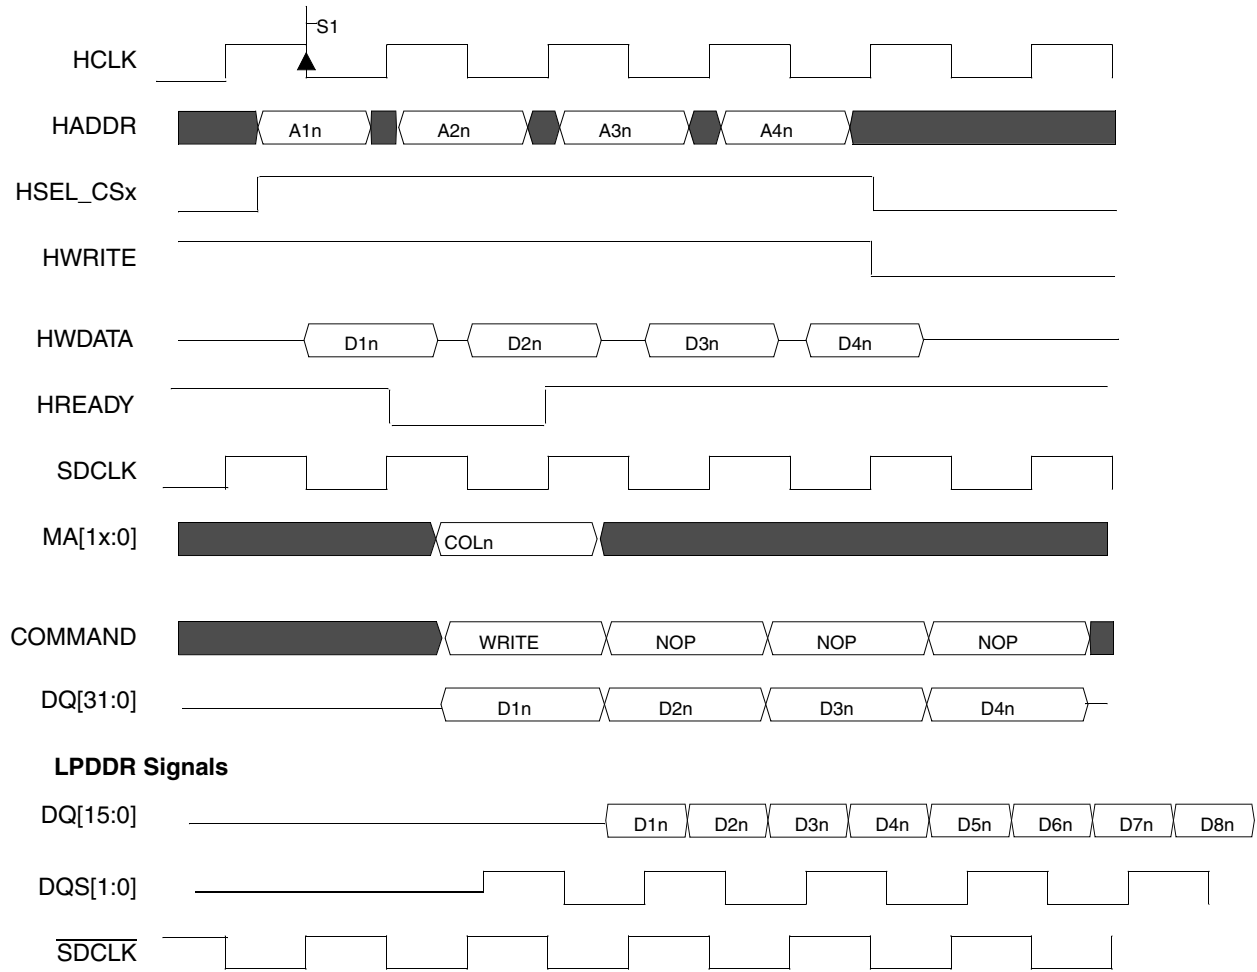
S1

HCLK

HADDR A1n A2n A3n A4n

HSEL_CSx

HWRITE

HWDATA D1n D2n D3n D4n

HREADY

SDCLK

MA[1x:0] COLn

COMMAND WRITE NOP NOP NOP

DQ[31:0] D1n D2n D3n D4n

**LPDDR Signals**

DQ[15:0] D1n D2n D3n D4n D5n D6n D7n D8n

DQS[1:0]

$\overline{\text{SDCLK}}$